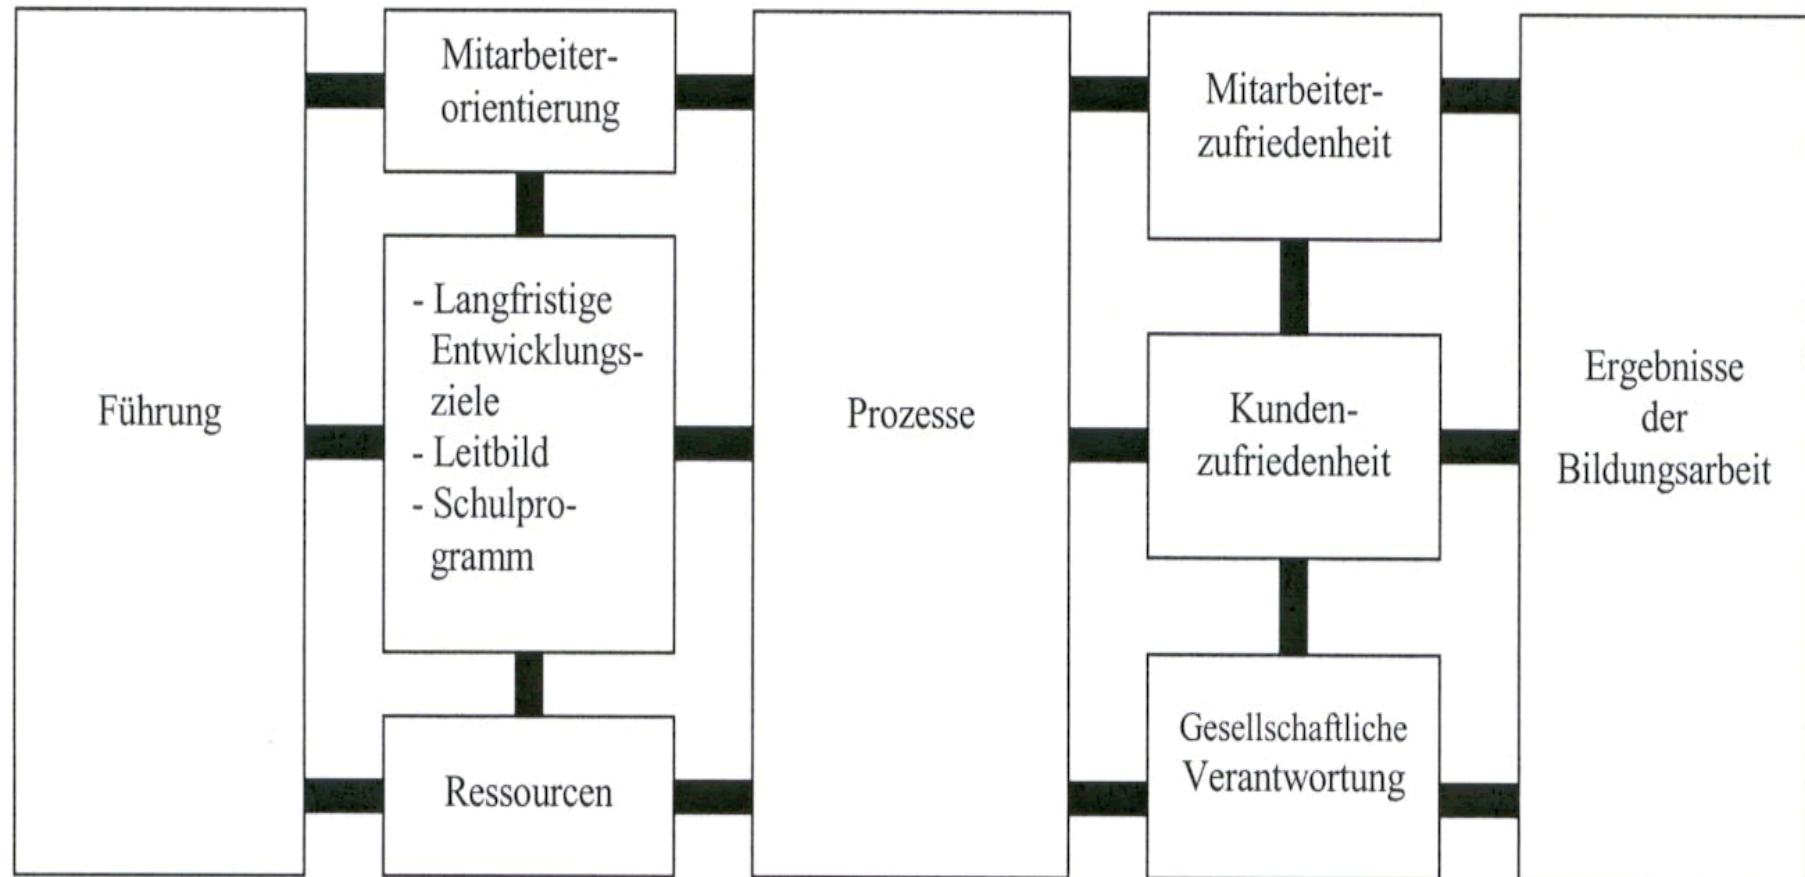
Führung

Mitarbeiter-orientierung

- Langfristige Entwicklungsziele
- Leitbild
- Schulprogramm

Ressourcen

Prozesse

Mitarbeiter-zufriedenheit

Kunden-zufriedenheit

Gesellschaftliche Verantwortung

Ergebnisse der Bildungsarbeit